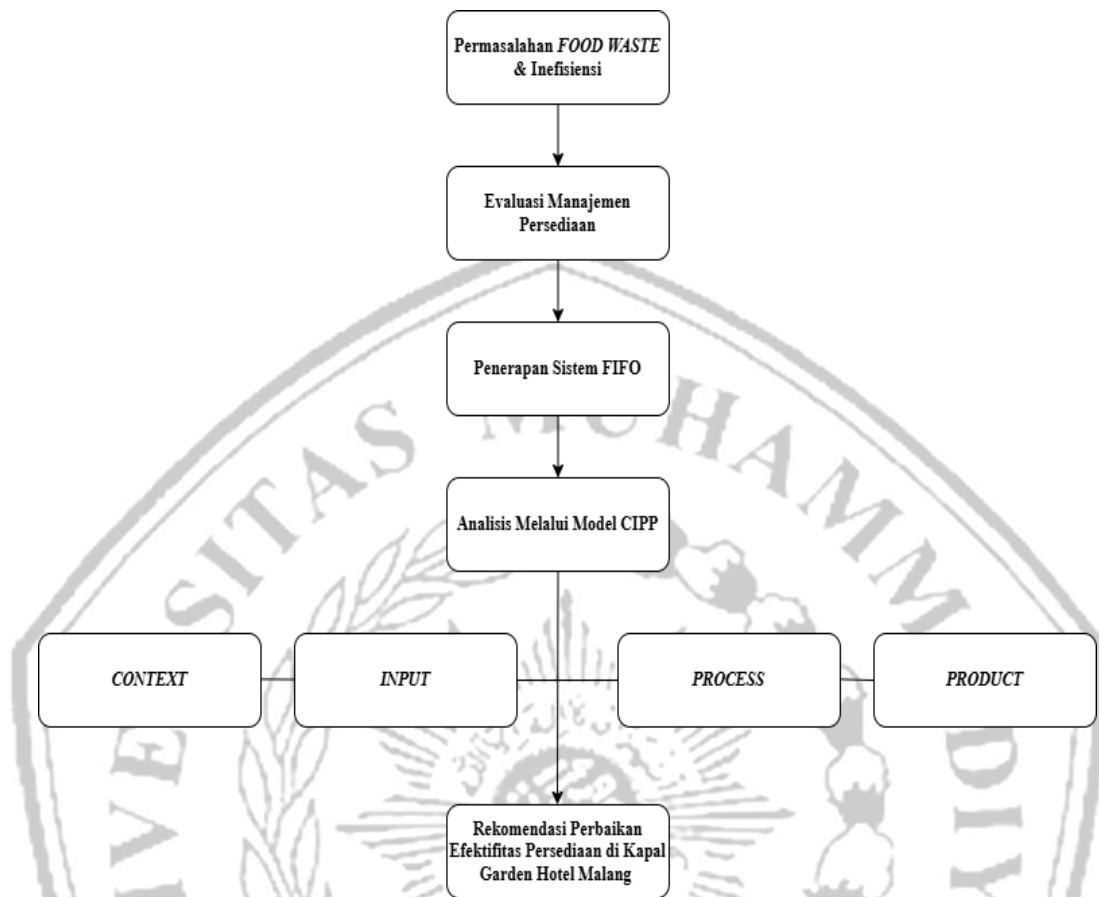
Permasalahan *FOOD WASTE* & Inefisiensi

Evaluasi Manajemen Persediaan

Penerapan Sistem FIFO

Analisis Melalui Model CIPP

*CONTEXT*

*INPUT*

*PROCESS*

*PRODUCT*

Rekomendasi Perbaikan Efektifitas Persediaan di Kapal Garden Hotel Malang